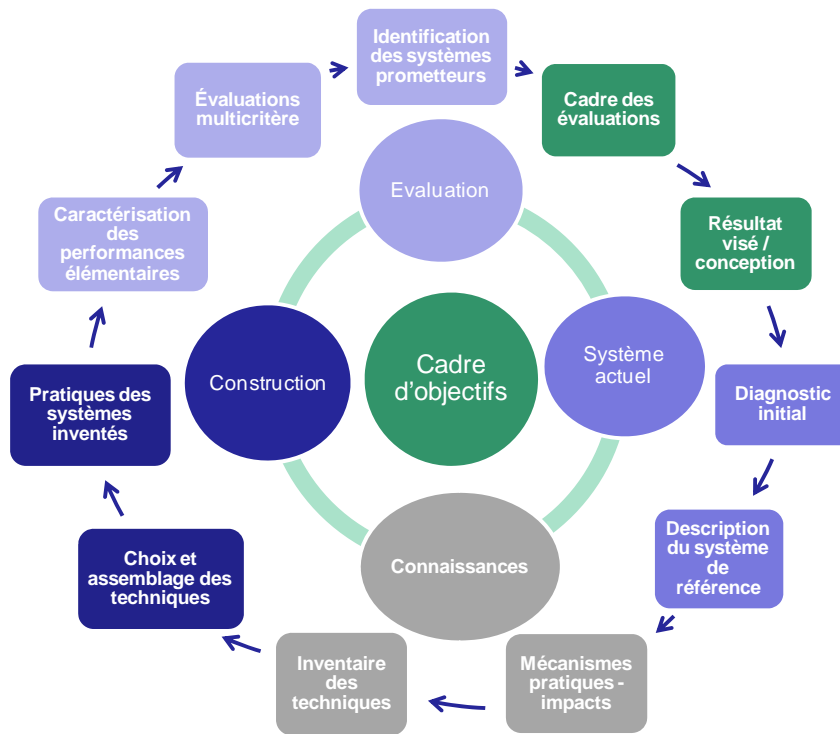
Identification des systèmes prometteurs

Cadre des évaluations

Résultat visé / conception

Diagnostic initial

Description du système de référence

Mécanismes pratiques - impacts

Inventaire des techniques

Choix et assemblage des techniques

Pratiques des systèmes inventés

Caractérisation des performances élémentaires

Évaluations multicritère

Evaluation

Système actuel

Connaissances

Construction

Cadre d’objectifs